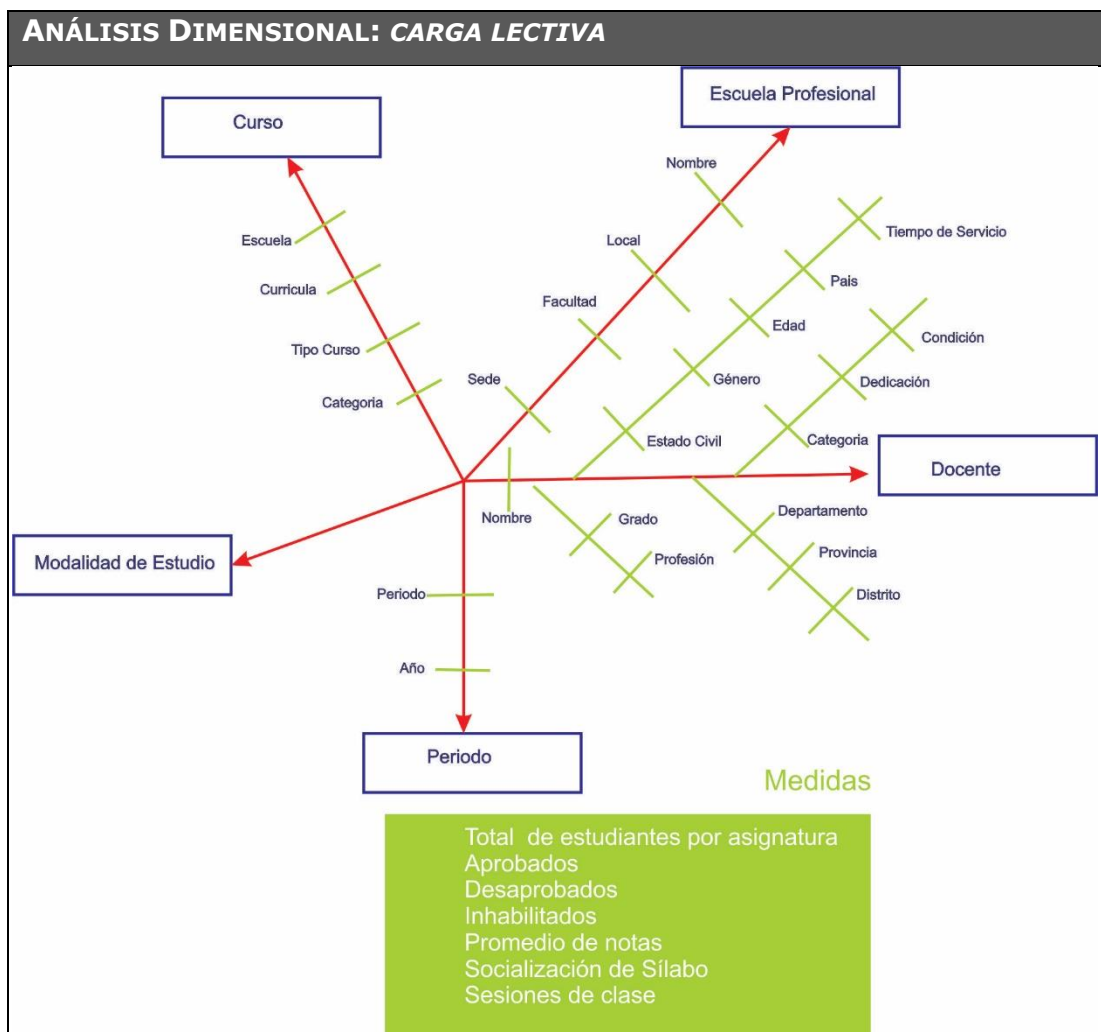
ANÁLISIS DIMENSIONAL: CARGA LECTIVA

Curso

Escuela Profesional

Nombre

Escuela

Local

Tiempo de Servicio

Curricula

Pais

Facultad

Edad

Condición

Tipo Curso

Sede

Género

Dedicación

Categoria

Estado Civil

Categoria

Docente

Nombre

Grado

Departamento

Modalidad de Estudio

Profesión

Provincia

Periodo

Distrito

Año

Periodo

Medidas

Total de estudiantes por asignatura
Aprobados
Desaprobados
Inhabilitados
Promedio de notas
Socialización de Sílabo
Sesiones de clase